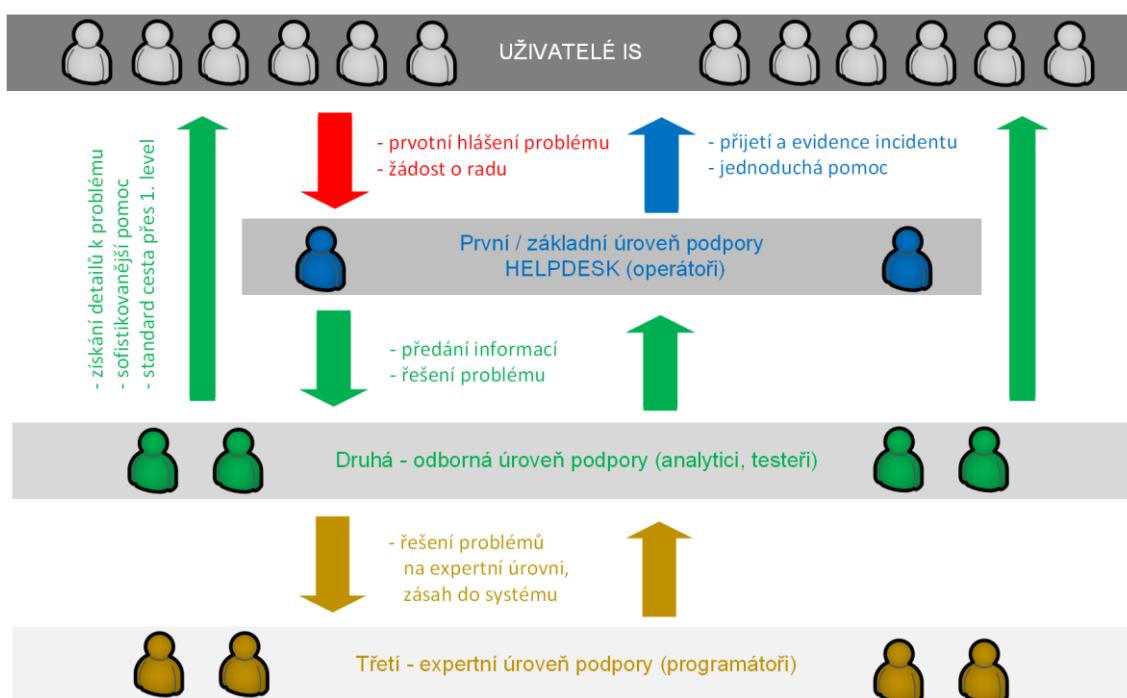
UŽIVATELÉ IS

- získání detailů k problému
- sofistikovanější pomoc
- standard cesta přes 1. level

- prvotní hlášení problému
- žádost o radu

- přijetí a evidence incidentu
- jednoduchá pomoc

První / základní úroveň podpory
HELPDESK (operátoři)

- předání informací
- řešení problému

Druhá - odborná úroveň podpory (analytici, testeři)

- řešení problémů na expertní úrovni, zásah do systému

Třetí - expertní úroveň podpory (programátoři)